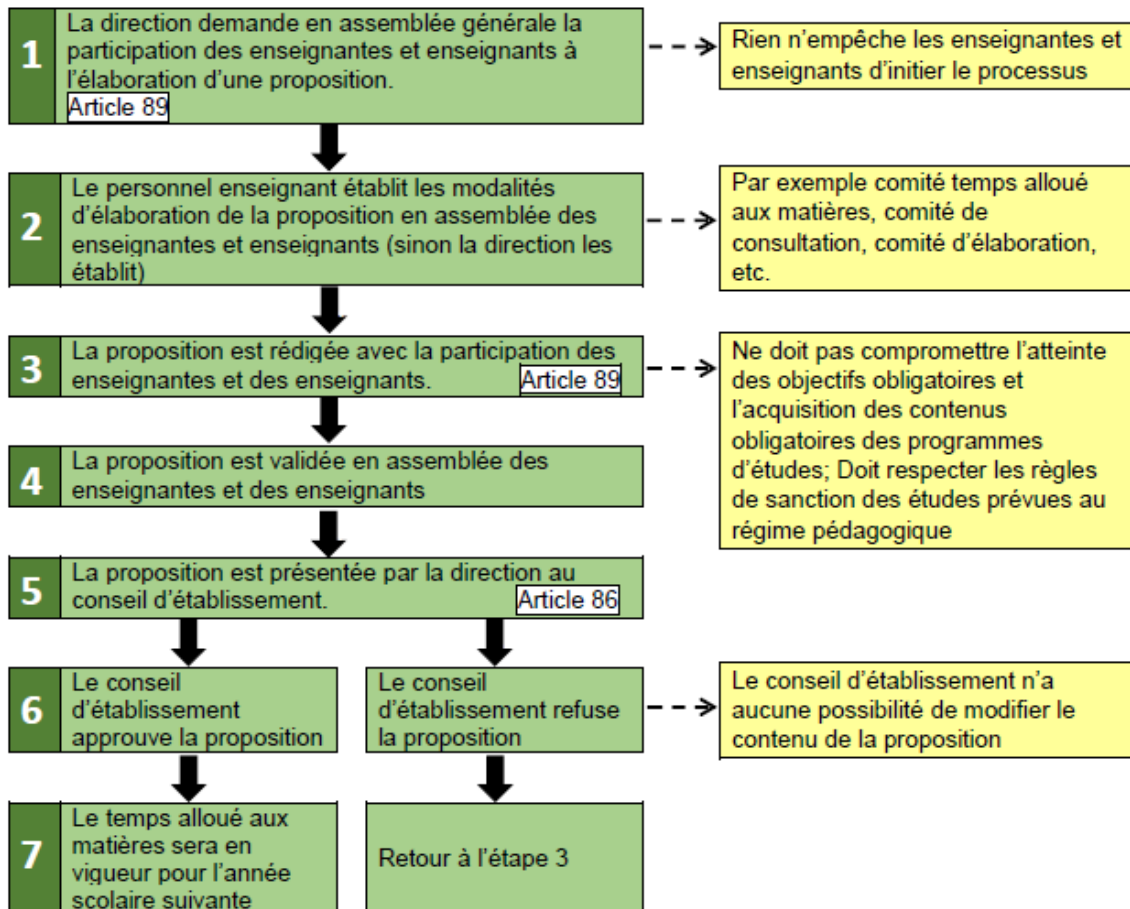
1

La direction demande en assemblée générale la participation des enseignantes et enseignants à l'élaboration d'une proposition.
Article 89

Rien n'empêche les enseignantes et enseignants d'initier le processus

2

Le personnel enseignant établit les modalités d'élaboration de la proposition en assemblée des enseignantes et enseignants (sinon la direction les établit)

Par exemple comité temps alloué aux matières, comité de consultation, comité d'élaboration, etc.

3

La proposition est rédigée avec la participation des enseignantes et des enseignants. Article 89

Ne doit pas compromettre l'atteinte des objectifs obligatoires et l'acquisition des contenus obligatoires des programmes d'études; Doit respecter les règles de sanction des études prévues au régime pédagogique

4

La proposition est validée en assemblée des enseignantes et des enseignants

5

La proposition est présentée par la direction au conseil d'établissement. Article 86

6

Le conseil d'établissement approuve la proposition

Le conseil d'établissement refuse la proposition

Le conseil d'établissement n'a aucune possibilité de modifier le contenu de la proposition

7

Le temps alloué aux matières sera en vigueur pour l'année scolaire suivante

Retour à l'étape 3